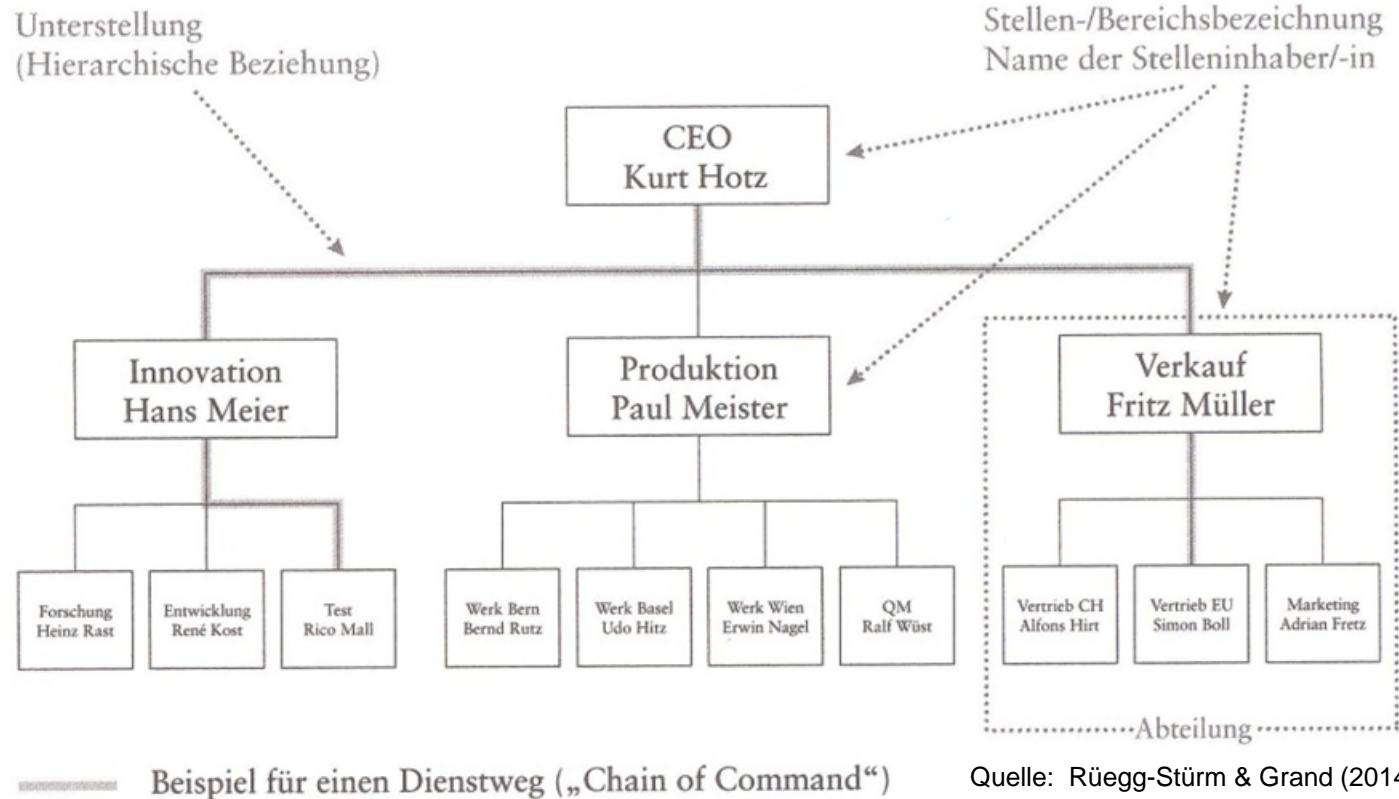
Unterstellung
(Hierarchische Beziehung)

Stellen-/Bereichsbezeichnung
Name der Stelleninhaber/-in

CEO
Kurt Hotz

Innovation
Hans Meier

Produktion
Paul Meister

Verkauf
Fritz Müller

Forschung
Heinz Rast

Entwicklung
René Kost

Test
Rico Mall

Werk Bern
Bernd Rutz

Werk Basel
Udo Hitz

Werk Wien
Erwin Nagel

QM
Ralf Wüst

Vertrieb CH
Alfons Hirt

Vertrieb EU
Simon Boll

Marketing
Adrian Fretz

Abteilung

Beispiel für einen Dienstweg („Chain of Command")

Quelle: Rüegg-Stürm & Grand (201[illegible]